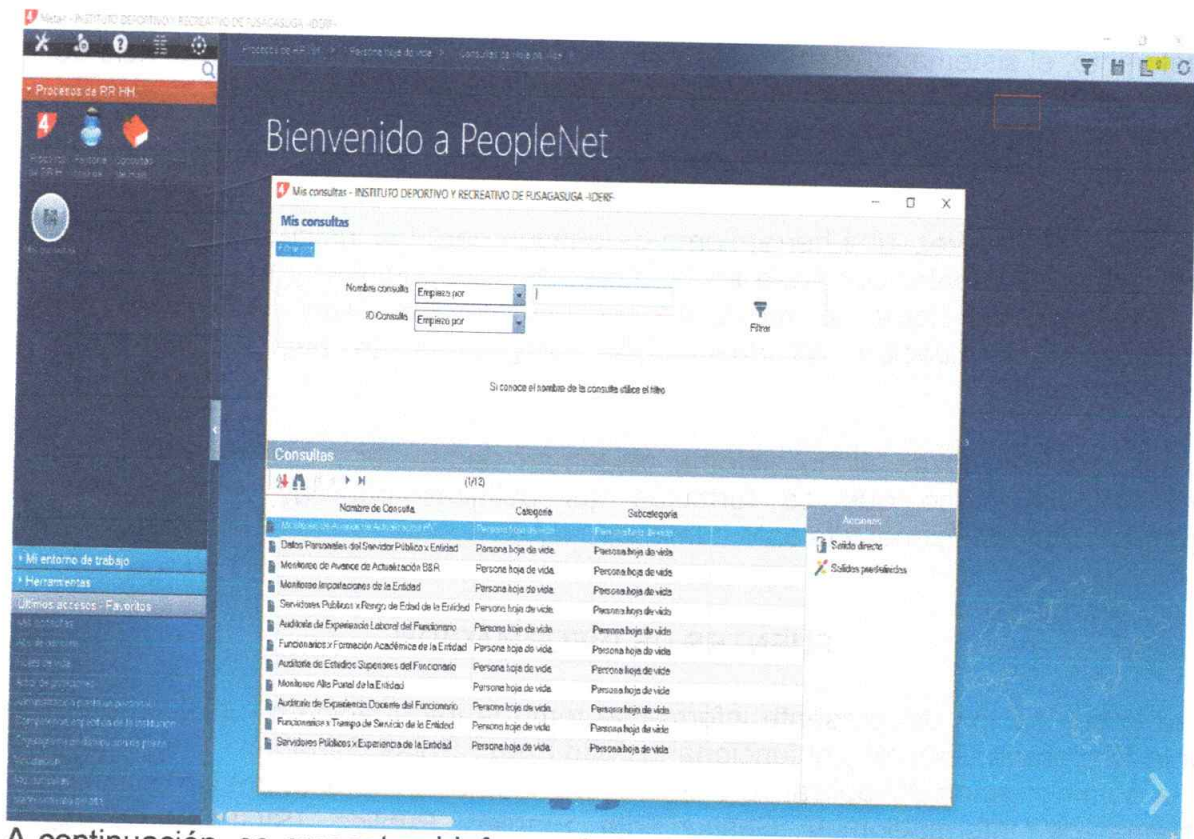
Meta4 - INSTITUTO DEPORTIVO Y RECREATIVO DE FUSAGASUGA -IDERF-

Procesos de RR HH

Procesos de RR HH > Persona hoja de vida > Consultas de hoja de vida

Bienvenido a PeopleNet

Mis consultas - INSTITUTO DEPORTIVO Y RECREATIVO DE FUSAGASUGA -IDERF-

Mis consultas

Filtrar por

Nombre consulta Empieza por

ID Consulta Empieza por

Filtrar

Si conoce el nombre de la consulta utilice el filtro

Consultas

(1/12)

| Nombre de Consulta | Categoría | Subcategoría |
|---|---|---|
| Monitoreo de Avance de Actualización HV | Persona hoja de vida | Persona hoja de vida |
| Datos Personales del Servidor Público x Entidad | Persona hoja de vida | Persona hoja de vida |
| Monitoreo de Avance de Actualización BSR | Persona hoja de vida | Persona hoja de vida |
| Monitoreo Importaciones de la Entidad | Persona hoja de vida | Persona hoja de vida |
| Servidores Públicos x Rango de Edad de la Entidad | Persona hoja de vida | Persona hoja de vida |
| Auditoría de Experiencia Laboral del Funcionario | Persona hoja de vida | Persona hoja de vida |
| Funcionarios x Formación Académica de la Entidad | Persona hoja de vida | Persona hoja de vida |
| Auditoría de Estudios Superiores del Funcionario | Persona hoja de vida | Persona hoja de vida |
| Monitoreo Alta Portal de la Entidad | Persona hoja de vida | Persona hoja de vida |
| Auditoría de Experiencia Docente del Funcionario | Persona hoja de vida | Persona hoja de vida |
| Funcionarios x Tiempo de Servicio de la Entidad | Persona hoja de vida | Persona hoja de vida |
| Servidores Públicos x Experiencia de la Entidad | Persona hoja de vida | Persona hoja de vida |

Acciones
Salida directa
Salidas predefinidas

Mi entorno de trabajo
Herramientas
Últimos accesos - Favoritos

A continuación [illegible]